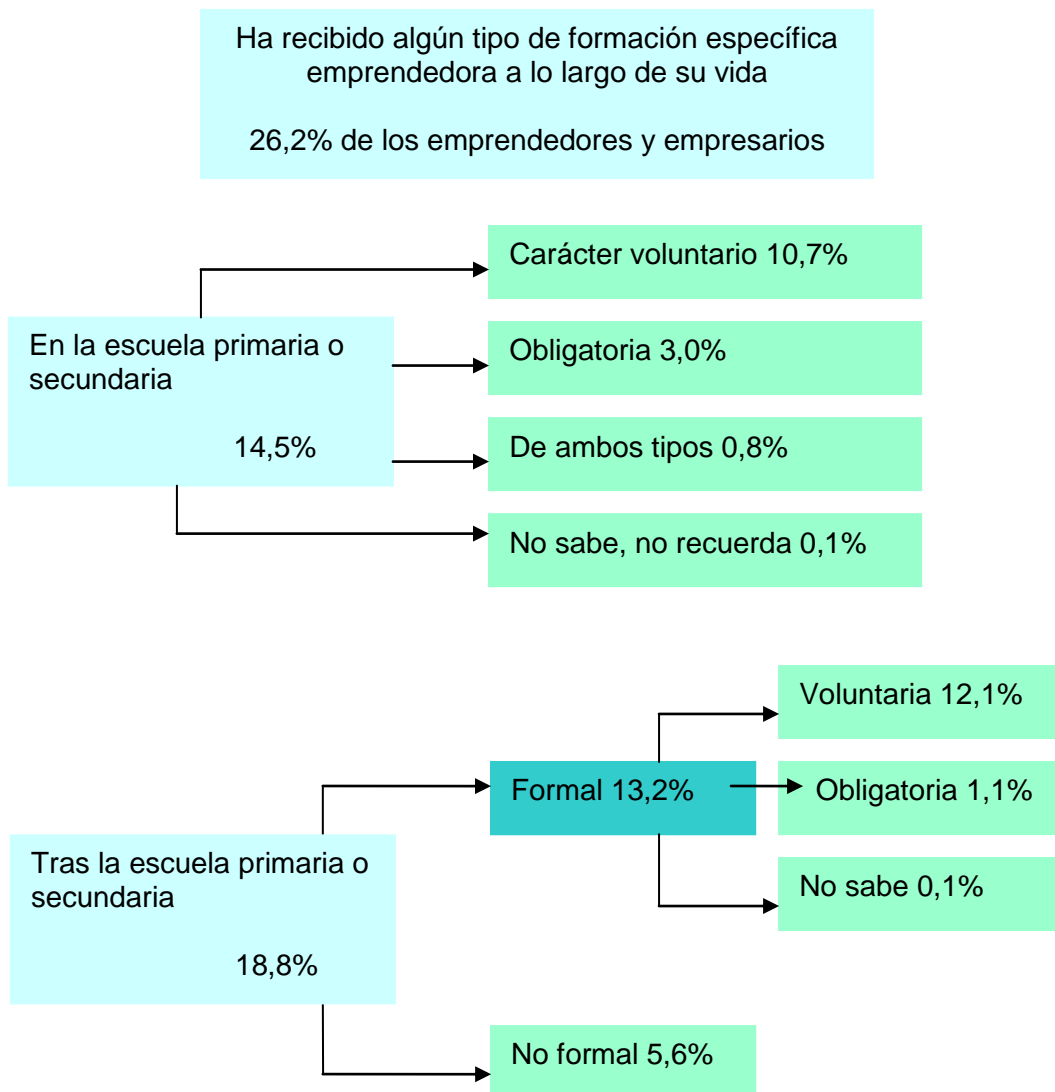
Ha recibido algún tipo de formación específica emprendedora a lo largo de su vida

26,2% de los emprendedores y empresarios

En la escuela primaria o secundaria

14,5%

Carácter voluntario 10,7%

Obligatoria 3,0%

De ambos tipos 0,8%

No sabe, no recuerda 0,1%

Tras la escuela primaria o secundaria

18,8%

Formal 13,2%

Voluntaria 12,1%

Obligatoria 1,1%

No sabe 0,1%

No formal 5,6%